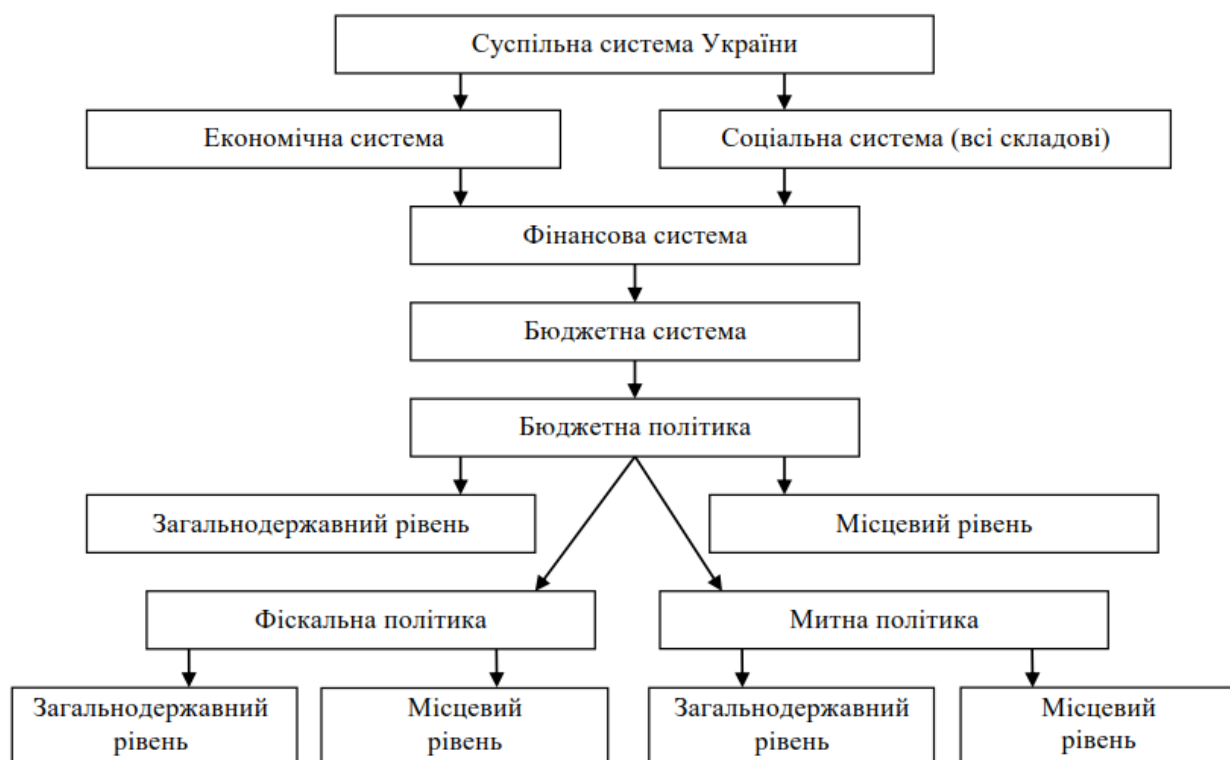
Суспільна система України

Економічна система

Соціальна система (всі складові)

Фінансова система

Бюджетна система

Бюджетна політика

Загальнодержавний рівень

Місцевий рівень

Фіскальна політика

Митна політика

Загальнодержавний рівень

Місцевий рівень

Загальнодержавний рівень

Місцевий рівень